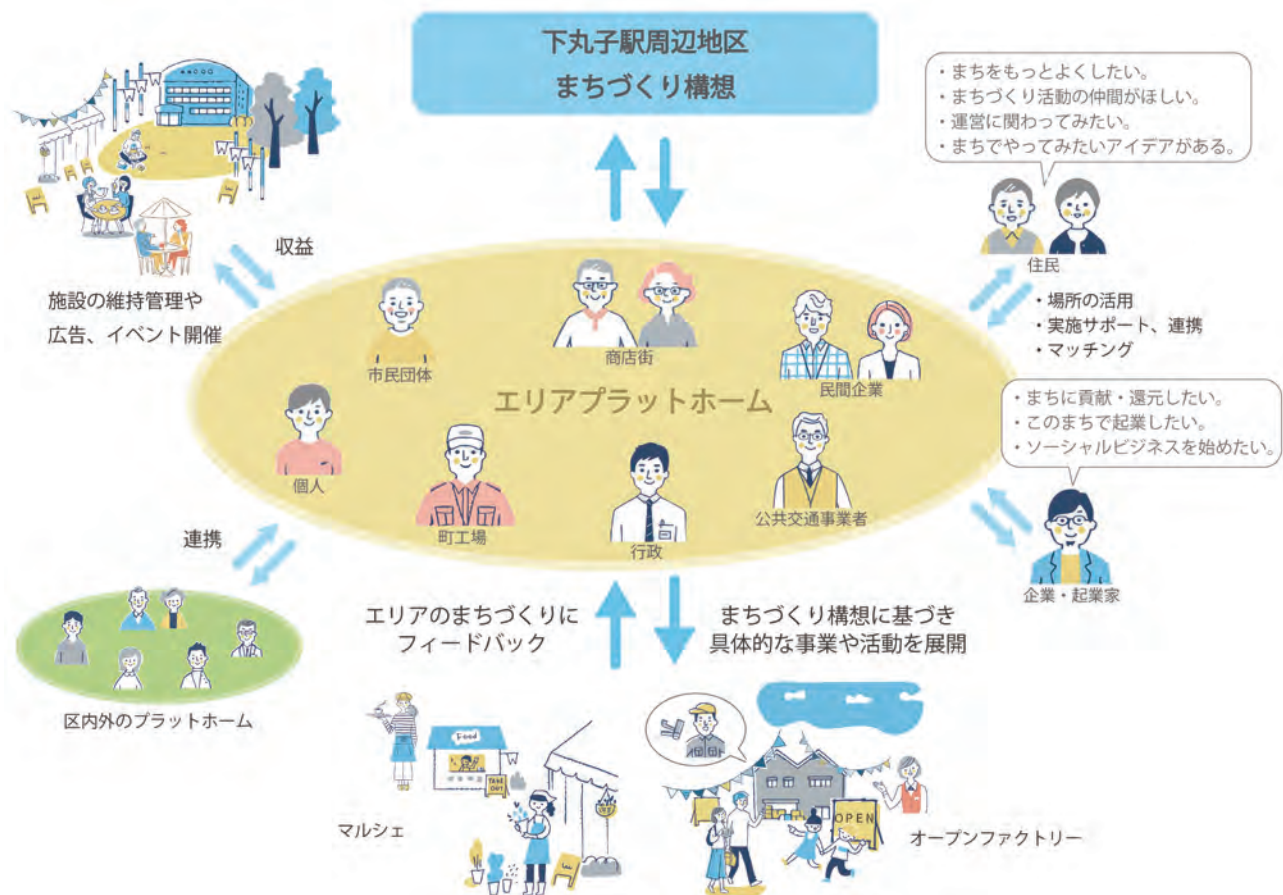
下丸子駅周辺地区
まちづくり構想

・まちをもっとよくしたい。
・まちづくり活動の仲間がほしい。
・運営に関わってみたい。
・まちでやってみたいアイデアがある。

住民

・場所の活用
・実施サポート、連携
・マッチング

・まちに貢献・還元したい。
・このまちで起業したい。
・ソーシャルビジネスを始めたい。

企業・起業家

収益

施設の維持管理や
広告、イベント開催

エリアプラットホーム

市民団体

商店街

民間企業

個人

町工場

行政

公共交通事業者

連携

区内外のプラットホーム

エリアのまちづくりに
フィードバック

まちづくり構想に基づき
具体的な事業や活動を展開

Food

TAKE OUT

マルシェ

OPEN

オープンファクトリー